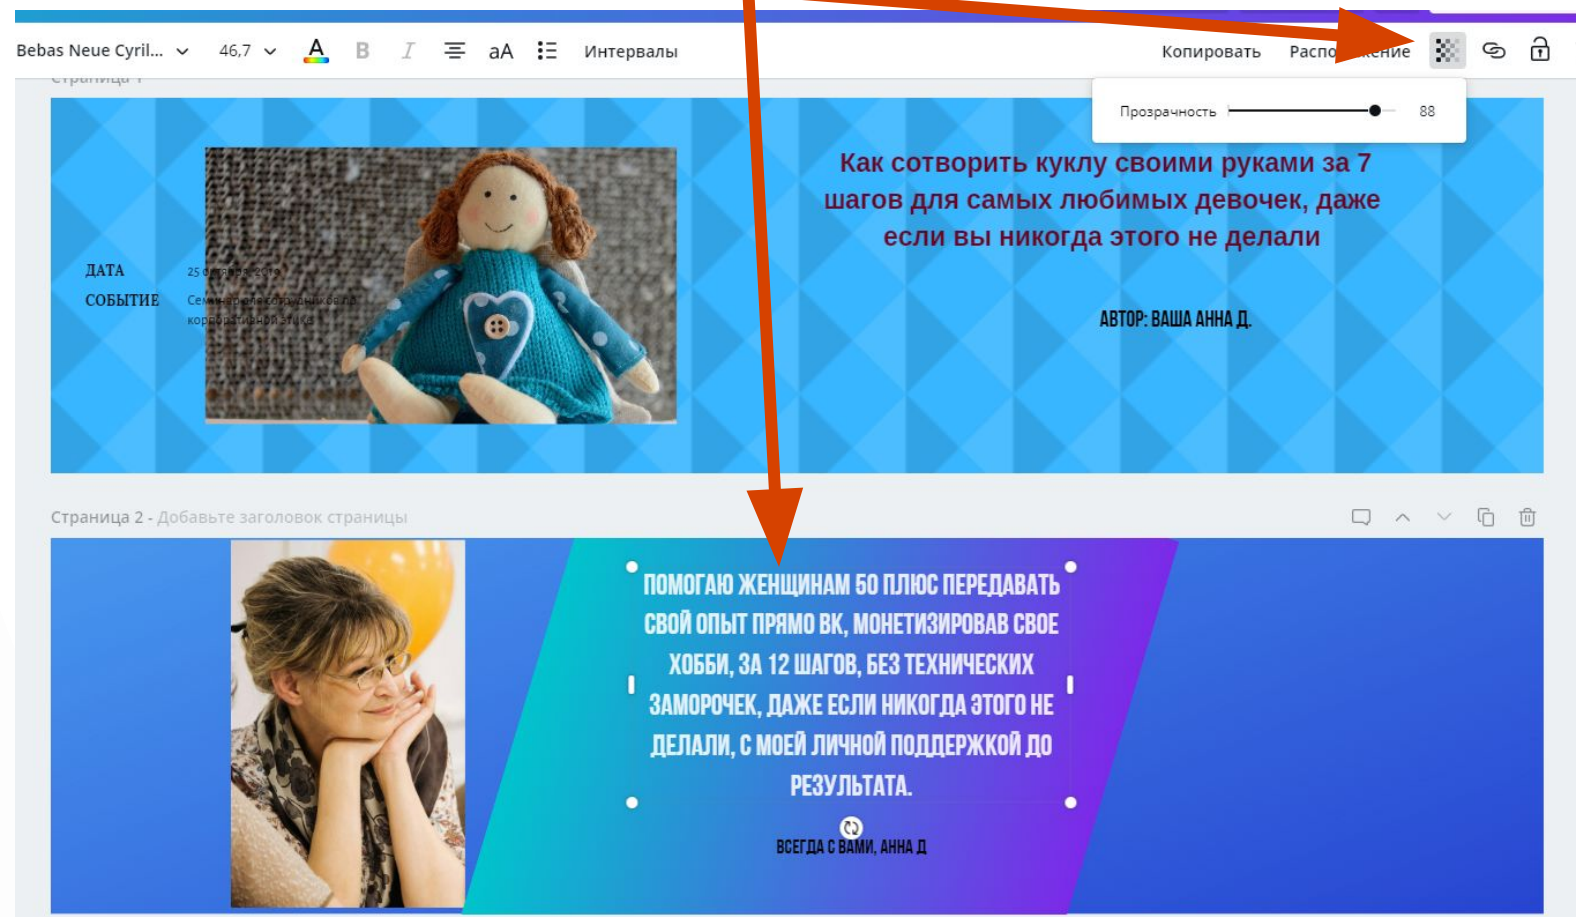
Bebas Neue Cyril... 46,7 A B I aA Интервалы

Копировать Распо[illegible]жение

Прозрачность 88

Страница 1

ДАТА 25 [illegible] 2019

СОБЫТИЕ Семинар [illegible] корпоративной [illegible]

Как сотворить куклу своими руками за 7 шагов для самых любимых девочек, даже если вы никогда этого не делали

АВТОР: ВАША АННА Д.

Страница 2 - Добавьте заголовок страницы

ПОМОГАЮ ЖЕНЩИНАМ 50 ПЛЮС ПЕРЕДАВАТЬ СВОЙ ОПЫТ ПРЯМО ВК, МОНЕТИЗИРОВАВ СВОЕ ХОББИ, ЗА 12 ШАГОВ, БЕЗ ТЕХНИЧЕСКИХ ЗАМОРОЧЕК, ДАЖЕ ЕСЛИ НИКОГДА ЭТОГО НЕ ДЕЛАЛИ, С МОЕЙ ЛИЧНОЙ ПОДДЕРЖКОЙ ДО РЕЗУЛЬТАТА.

ВСЕГДА С ВАМИ, АННА Д